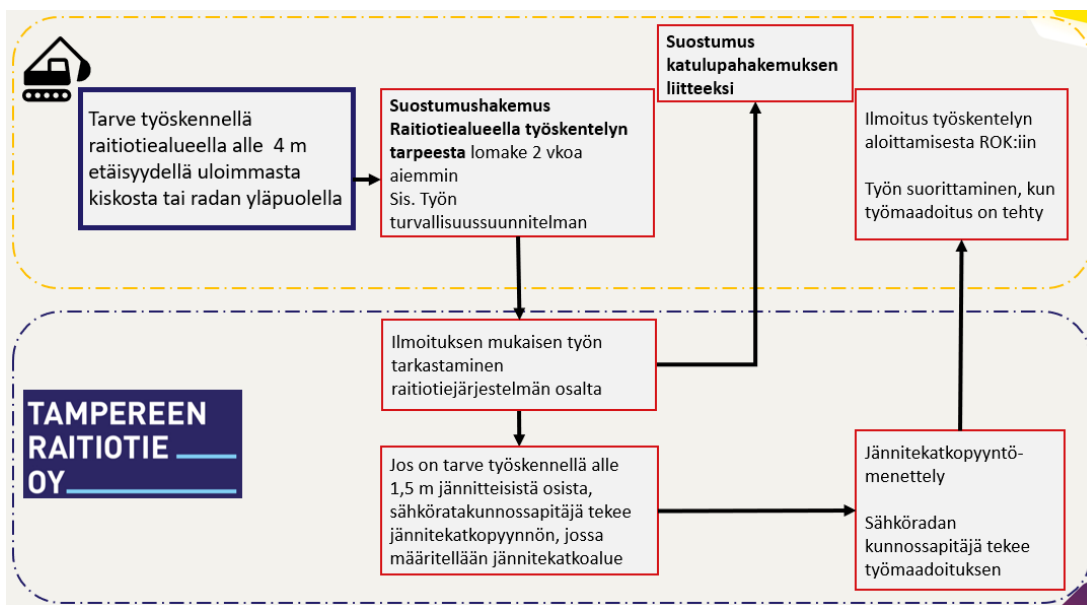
Tarve työskennellä raitiotiealueella alle 4 m etäisyydellä uloimmasta kiskosta tai radan yläpuolella

**Suostumushakemus Raitiotiealueella työskentelyn tarpeesta** lomake 2 vkoa aiemmin
Sis. Työn turvallisuussuunnitelman

**Suostumus katulupahakemuksen liitteeksi**

Ilmoitus työskentelyn aloittamisesta ROK:iin

Työn suorittaminen, kun työmaadoitus on tehty

Ilmoituksen mukaisen työn tarkastaminen raitiotiejärjestelmän osalta

TAMPEREEN RAITIOTIE OY

Jos on tarve työskennellä alle 1,5 m jännitteisistä osista, sähköratakunnossapitäjä tekee jännitekatkopyynnön, jossa määritellään jännitekatkoalue

Jännitekatkopyyntömenettely

Sähköradan kunnossapitäjä tekee työmaadoituksen